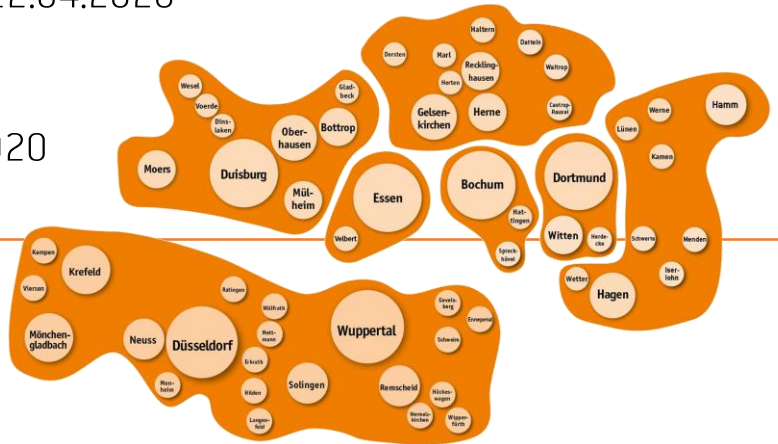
2.04.2020

020

Wesel
Voerde
Dins-laken
Glad-beck
Ober-hausen
Bottrop
Moers
Duisburg
Mül-heim

Dorsten
Marl
Haltern
Datteln
Reckling-hausen
Herten
Waltrop
Gelsen-kirchen
Herne
Castrop-Rauxel

Essen
Velbert

Bochum
Hat-tingen
Sprock-hövel

Dortmund
Witten
Herde-cke

Lünen
Werne
Hamm
Kamen
Schwerte
Menden
Iser-lohn
Wetter
Hagen

Kempen
Krefeld
Viersen
Mönchen-gladbach
Neuss
Düsseldorf
Ratingen
Wülfrath
Mett-mann
Erkrath
Mon-heim
Hilden
Langen-feld
Solingen
Wuppertal
Gevels-berg
Ennepetal
Schwelm
Remscheid
Hückes-wagen
Wermels-kirchen
Wipper-fürth